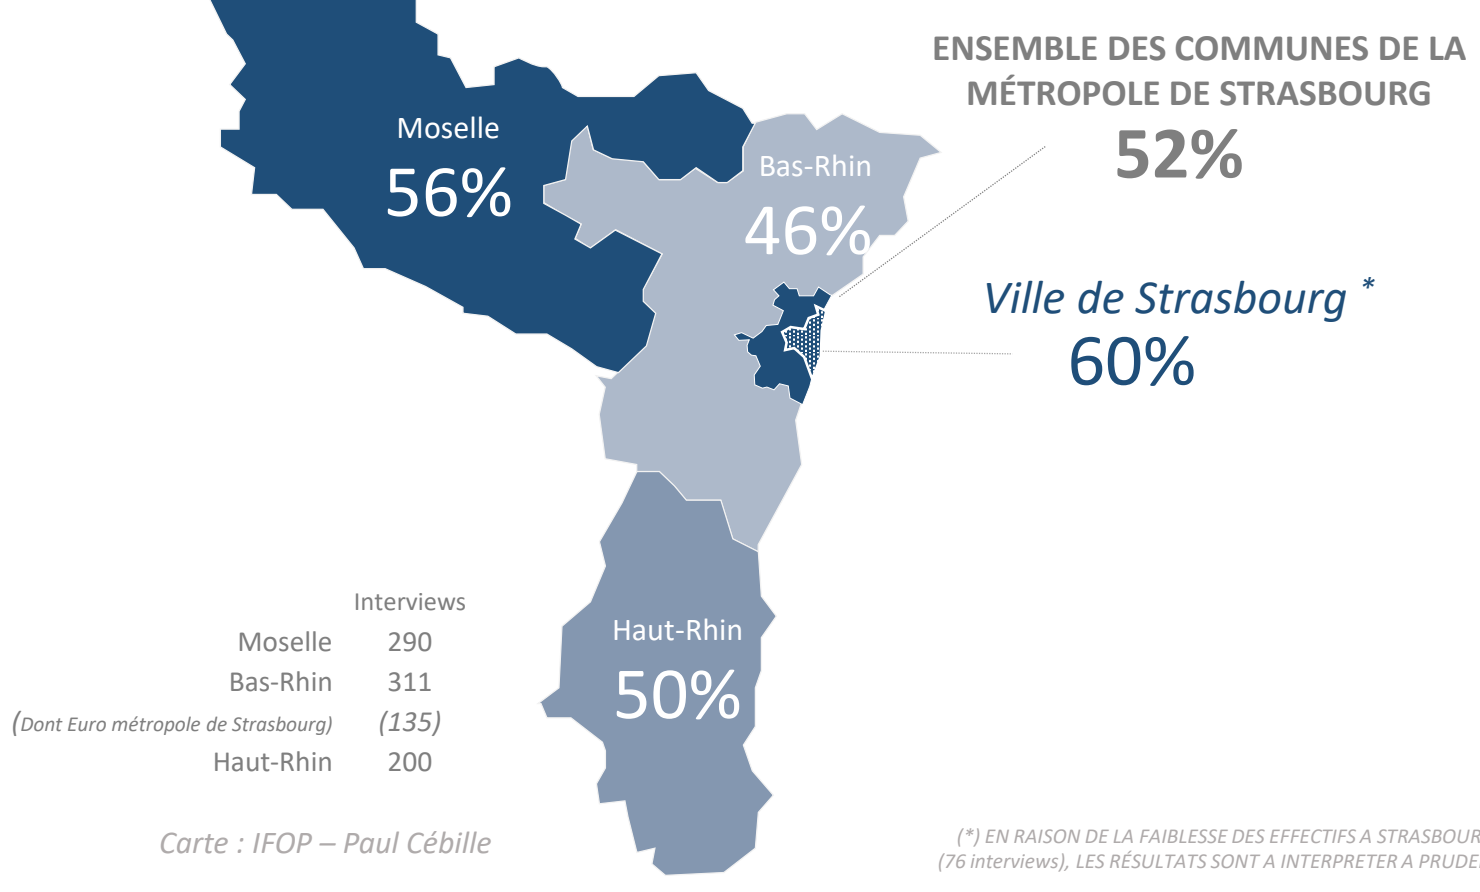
Moselle
56%

Bas-Rhin
46%

ENSEMBLE DES COMMUNES DE LA MÉTROPOLE DE STRASBOURG
52%

Ville de Strasbourg *
60%

Haut-Rhin
50%

| | Interviews |
|---|---|
| Moselle | 290 |
| Bas-Rhin | 311 |
| (Dont Euro métropole de Strasbourg) | (135) |
| Haut-Rhin | 200 |

Carte : IFOP – Paul Cébille

(*) EN RAISON DE LA FAIBLESSE DES EFFECTIFS A STRASBOUR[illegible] (76 interviews), LES RÉSULTATS SONT A INTERPRETER A PRUDE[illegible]